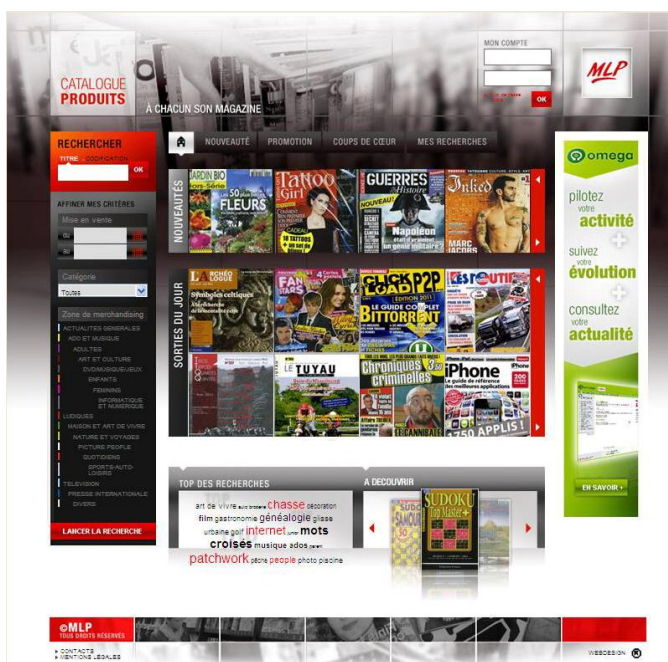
CATALOGUE PRODUITS

À CHACUN SON MAGAZINE

MON COMPTE

OK

MLP

RECHERCHER

TITRE CODIFICATION

OK

AFFINER MES CRITÈRES

Mise en vente

du

au

Catégorie

Toutes

Zone de merchandising

ACTUALITES GENERALES

ADO ET MUSIQUE

ADULTES

ART ET CULTURE

DVD/MUSIQUE/JEUX

ENFANTS

FEMININS

INFORMATIQUE ET NUMERIQUE

LUDIQUES

MAISON ET ART DE VIVRE

NATURE ET VOYAGES

PICTURE PEOPLE

QUOTIDIENS

SPORTS-AUTO-LOISIRS

TELEVISION

PRESSE INTERNATIONALE

DIVERS

LANCER LA RECHERCHE

NOUVEAUTÉ PROMOTION COUPS DE CŒUR MES RECHERCHES

NOUVEAUTÉS

JARDIN BIO

50 plantes FLEURS

Tattoo Girl

10 TATTOOS

GUERRES & Histoire

NOUVEAU!

Napoléon

Inked

MARC JACOBS

SORTIES DU JOUR

L'ARCHÉOLOGUE

Symboles celtiques

FAN STARS

CLICK LOAD P2P

ÉDITION 2011

LE GUIDE COMPLET Bittorrent

LES OUTILS

LE TUYAU

Chroniques criminelles

iPhone

Le guide de référence des meilleures applications

1750 APPLIS !

TOP DES RECHERCHES

art de vivre auto broderie chasse décoration film gastronomie généalogie glisse urbaine golf internet junior mots croisés musique ados parent patchwork pêche people photo piscine

A DECOUVRIR

SUDOKU

SUDOKU Top Master

omega

pilotez votre activité

suivez votre évolution

consultez votre actualité

EN SAVOIR +

©MLP TOUS DROITS RÉSERVÉS

CONTACTS

MENTIONS LEGALES

WEBDESIGN